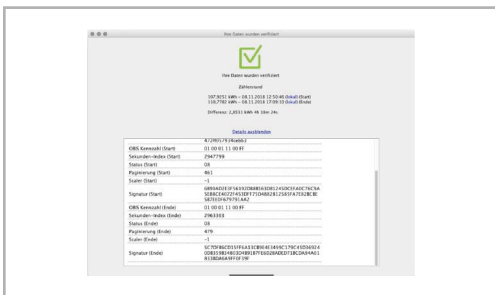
Ihre Daten wurden verifiziert

Ihre Daten wurden verifiziert

Zählerstand

107,9255 kWh – 08.11.2018 12:50:40 (lokal) (Start)
119,7765 kWh – 08.11.2018 17:09:10 (lokal) (Ende)

Differenz: 2,8531 kWh 4h 18m 24s

Details ausblenden

| | |
|---|---|
| | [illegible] |
| OBIS Kennzahl (Start) | 01 00 01 11 00 FF |
| Sekunden-Index (Start) | 2947799 |
| Status (Start) | 08 |
| Paginierung (Start) | 461 |
| Scaler (Start) | -1 |
| Signatur (Start) | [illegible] |
| OBIS Kennzahl (Ende) | 01 00 01 11 00 FF |
| Sekunden-Index (Ende) | 2963303 |
| Status (Ende) | 08 |
| Paginierung (Ende) | 479 |
| Scaler (Ende) | -1 |
| Signatur (Ende) | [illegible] |